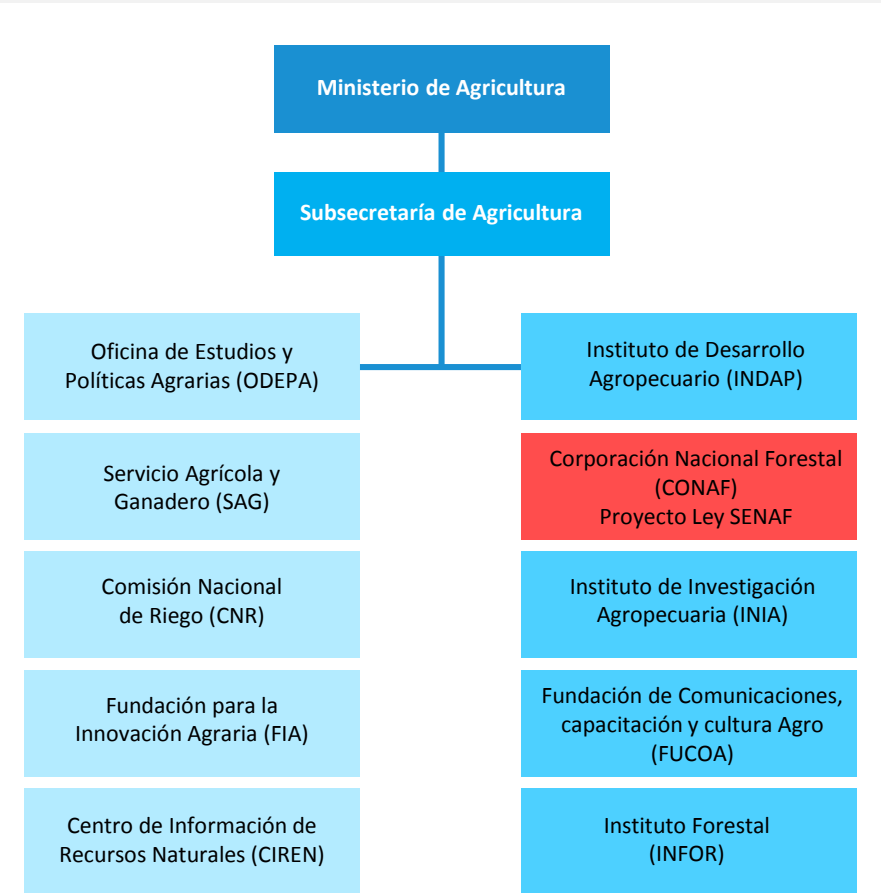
Ministerio de Agricultura

Subsecretaría de Agricultura

Oficina de Estudios y Políticas Agrarias (ODEPA)

Instituto de Desarrollo Agropecuario (INDAP)

Servicio Agrícola y Ganadero (SAG)

Corporación Nacional Forestal (CONAF) Proyecto Ley SENAF

Comisión Nacional de Riego (CNR)

Instituto de Investigación Agropecuaria (INIA)

Fundación para la Innovación Agraria (FIA)

Fundación de Comunicaciones, capacitación y cultura Agro (FUCOA)

Centro de Información de Recursos Naturales (CIREN)

Instituto Forestal (INFOR)